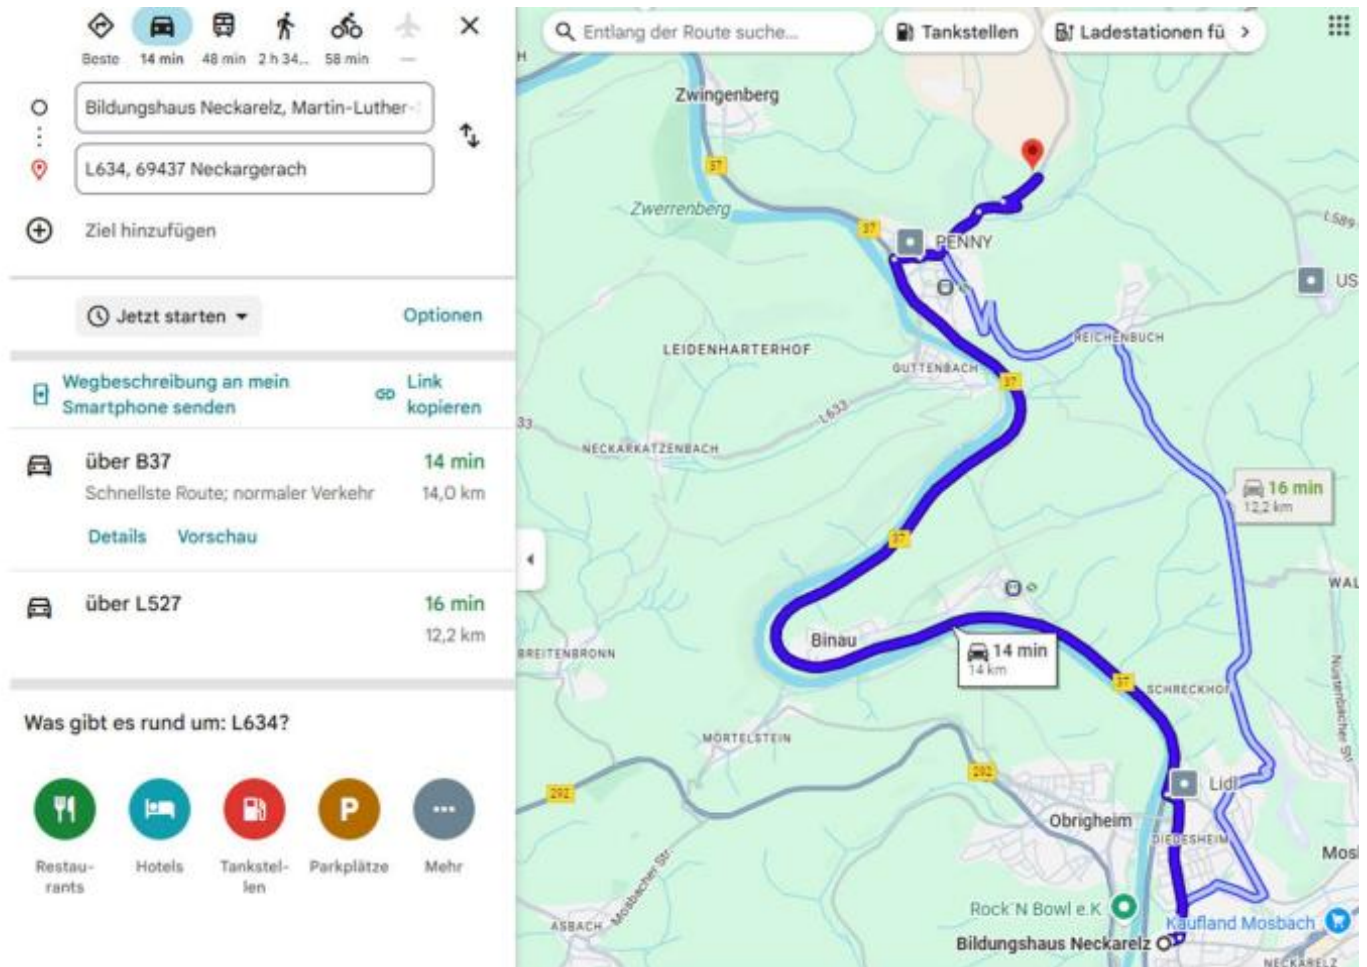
Beste 14 min 48 min 2 h 34... 58 min —

Bildungshaus Neckarelz, Martin-Luther-

L634, 69437 Neckargerach

Ziel hinzufügen

Jetzt starten

Optionen

Wegbeschreibung an mein Smartphone senden

Link kopieren

über B37
Schnellste Route; normaler Verkehr
14 min
14,0 km

Details Vorschau

über L527
16 min
12,2 km

Was gibt es rund um: L634?

Restaurants
Hotels
Tankstellen
Parkplätze
Mehr

Entlang der Route suche...

Tankstellen

Ladestationen fü

Zwingenberg
37
Zwerrenberg
37
PENNY
L589
US
LEIDENHARTERHOF
REICHENBUCH
GUTTENBACH
37
33
L633
NECKARKATZENBACH
16 min
12,2 km
37
WAL
Binau
14 min
14 km
BREITENBRONN
37
SCHRECKHOF
Nüstenbacher Str.
MORTELSTEIN
292
292
Lidl
Obrigheim
DIEDESHEIM
Mos
Mosbacher Str.
ASBACH
Rock 'N Bowl e.K
Kaufland Mosbach
Bildungshaus Neckarelz
NECKARELZ